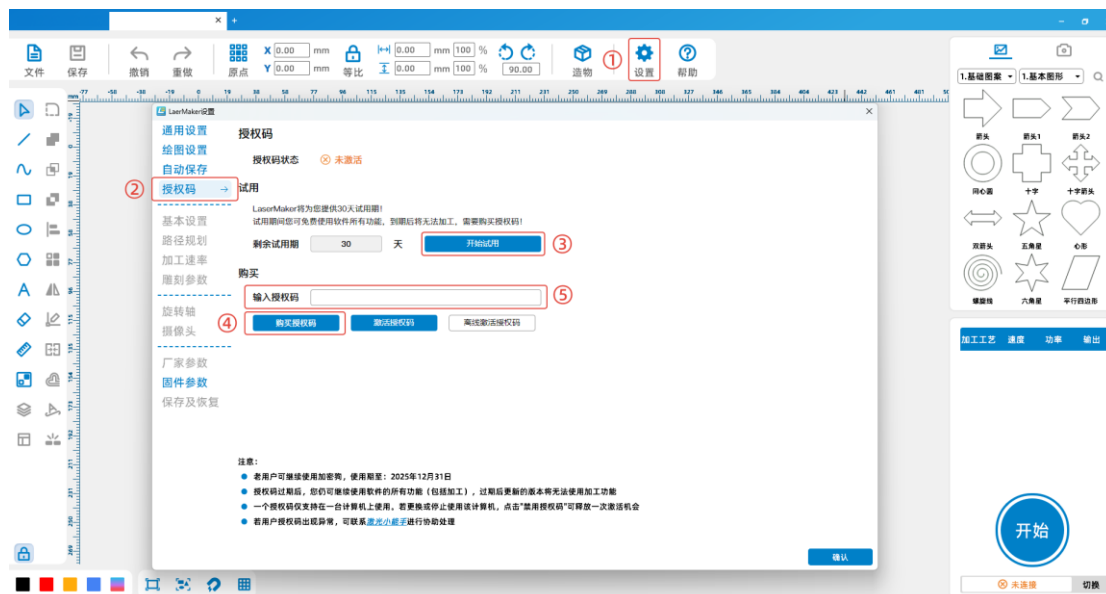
文件 保存 撤销 重做 原点 X 0.00 mm Y 0.00 mm 等比 0.00 mm 100 % 0.00 mm 100 % 90.00 造物 ① 设置 帮助

1.基础图案 1.基本图形

箭头 箭头1 箭头2 同心圆 十字 十字箭头 双箭头 五角星 心形 螺旋线 六角星 平行四边形

加工工艺 速度 功率 输出

LaerMaker设置

通用设置
绘图设置
自动保存
② 授权码 →
基本设置
路径规划
加工速率
雕刻参数
旋转轴
摄像头
厂家参数
固件参数
保存及恢复

授权码

授权码状态 ⊗ 未激活

试用

LaserMaker将为您提供30天试用期!
试用期间您可免费使用软件所有功能，到期后将无法加工，需要购买授权码!

剩余试用期 30 天 开始试用 ③

购买

输入授权码 ⑤

④ 购买授权码 激活授权码 离线激活授权码

注意:
● 老用户可继续使用加密狗，使用期至：2025年12月31日
● 授权码过期后，您仍可继续使用软件的所有功能（包括加工），过期后更新的版本将无法使用加工功能
● 一个授权码仅支持在一台计算机上使用，若更换或停止使用该计算机，点击"禁用授权码"可释放一次激活机会
● 若用户授权码出现异常，可联系激光小超手进行协助处理

确认

开始

⊗ 未连接 切换